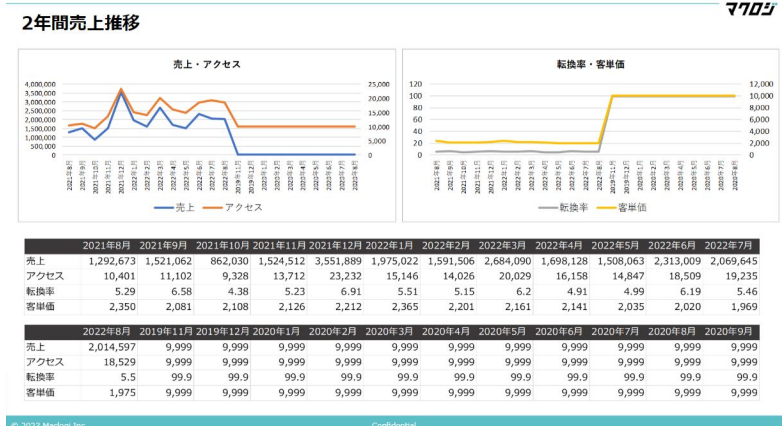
2年間売上推移

マクロジ

売上・アクセス

4,000,000
3,500,000
3,000,000
2,500,000
2,000,000
1,500,000
1,000,000
500,000
0

25,000
20,000
15,000
10,000
5,000
0

2021年8月 2021年9月 2021年10月 2021年11月 2021年12月 2022年1月 2022年2月 2022年3月 2022年4月 2022年5月 2022年6月 2022年7月 2022年8月 2019年11月 2019年12月 2020年1月 2020年2月 2020年3月 2020年4月 2020年5月 2020年6月 2020年7月 2020年8月 2020年9月

売上 アクセス

転換率・客単価

120
100
80
60
40
20
0

12,000
10,000
8,000
6,000
4,000
2,000
0

2021年8月 2021年9月 2021年10月 2021年11月 2021年12月 2022年1月 2022年2月 2022年3月 2022年4月 2022年5月 2022年6月 2022年7月 2022年8月 2019年11月 2019年12月 2020年1月 2020年2月 2020年3月 2020年4月 2020年5月 2020年6月 2020年7月 2020年8月 2020年9月

転換率 客単価

| | 2021年8月 | 2021年9月 | 2021年10月 | 2021年11月 | 2021年12月 | 2022年1月 | 2022年2月 | 2022年3月 | 2022年4月 | 2022年5月 | 2022年6月 | 2022年7月 |
|---|---|---|---|---|---|---|---|---|---|---|---|---|
| 売上 | 1,292,673 | 1,521,062 | 862,030 | 1,524,512 | 3,551,889 | 1,975,022 | 1,591,506 | 2,684,090 | 1,698,128 | 1,508,063 | 2,313,009 | 2,069,645 |
| アクセス | 10,401 | 11,102 | 9,328 | 13,712 | 23,232 | 15,146 | 14,026 | 20,029 | 16,158 | 14,847 | 18,509 | 19,235 |
| 転換率 | 5.29 | 6.58 | 4.38 | 5.23 | 6.91 | 5.51 | 5.15 | 6.2 | 4.91 | 4.99 | 6.19 | 5.46 |
| 客単価 | 2,350 | 2,081 | 2,108 | 2,126 | 2,212 | 2,365 | 2,201 | 2,161 | 2,141 | 2,035 | 2,020 | 1,969 |

| | 2022年8月 | 2019年11月 | 2019年12月 | 2020年1月 | 2020年2月 | 2020年3月 | 2020年4月 | 2020年5月 | 2020年6月 | 2020年7月 | 2020年8月 | 2020年9月 |
|---|---|---|---|---|---|---|---|---|---|---|---|---|
| 売上 | 2,014,597 | 9,999 | 9,999 | 9,999 | 9,999 | 9,999 | 9,999 | 9,999 | 9,999 | 9,999 | 9,999 | 9,999 |
| アクセス | 18,529 | 9,999 | 9,999 | 9,999 | 9,999 | 9,999 | 9,999 | 9,999 | 9,999 | 9,999 | 9,999 | 9,999 |
| 転換率 | 5.5 | 99.9 | 99.9 | 99.9 | 99.9 | 99.9 | 99.9 | 99.9 | 99.9 | 99.9 | 99.9 | 99.9 |
| 客単価 | 1,975 | 9,999 | 9,999 | 9,999 | 9,999 | 9,999 | 9,999 | 9,999 | 9,999 | 9,999 | 9,999 | 9,999 |

© 2022 Macloqi Inc.
Confidential